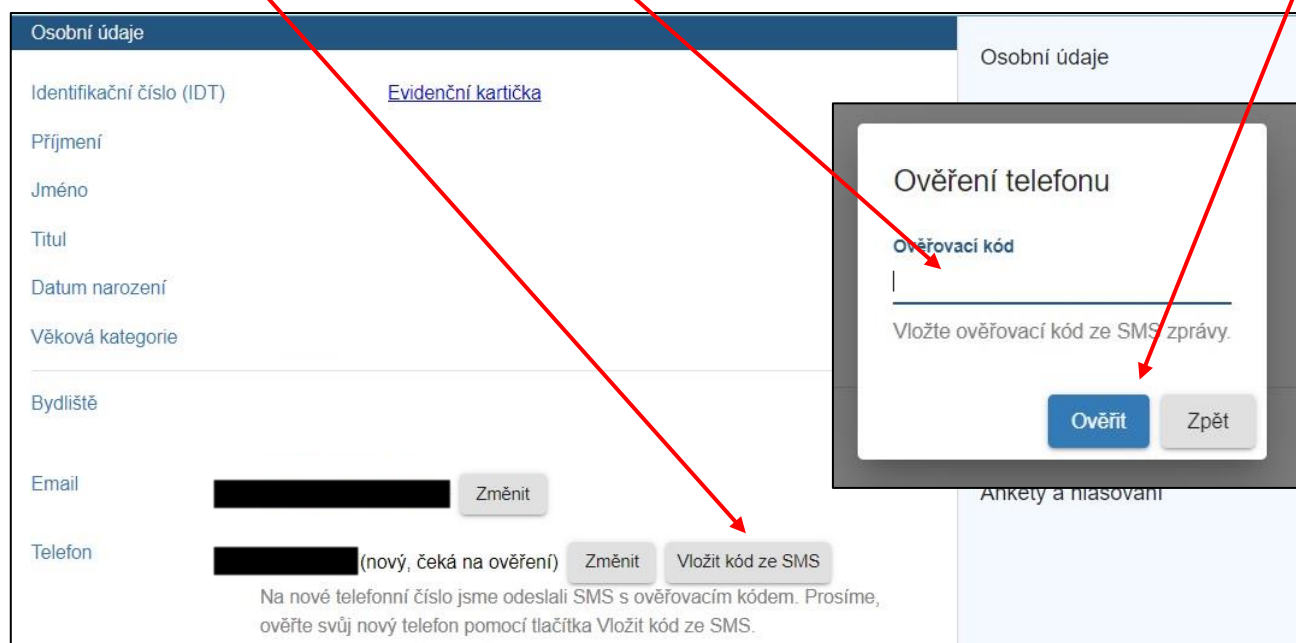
Osobní údaje

Identifikační číslo (IDT) Evidenční kartička

Příjmení

Jméno

Titul

Datum narození

Věková kategorie

Bydliště

Email Změnit

Telefon (nový, čeká na ověření) Změnit Vložit kód ze SMS

Na nové telefonní číslo jsme odeslali SMS s ověřovacím kódem. Prosíme, ověřte svůj nový telefon pomocí tlačítka Vložit kód ze SMS.

Osobní údaje

Ověření telefonu

Ověřovací kód

Vložte ověřovací kód ze SMS zprávy.

Ověřit Zpět

Ankety a hlasování